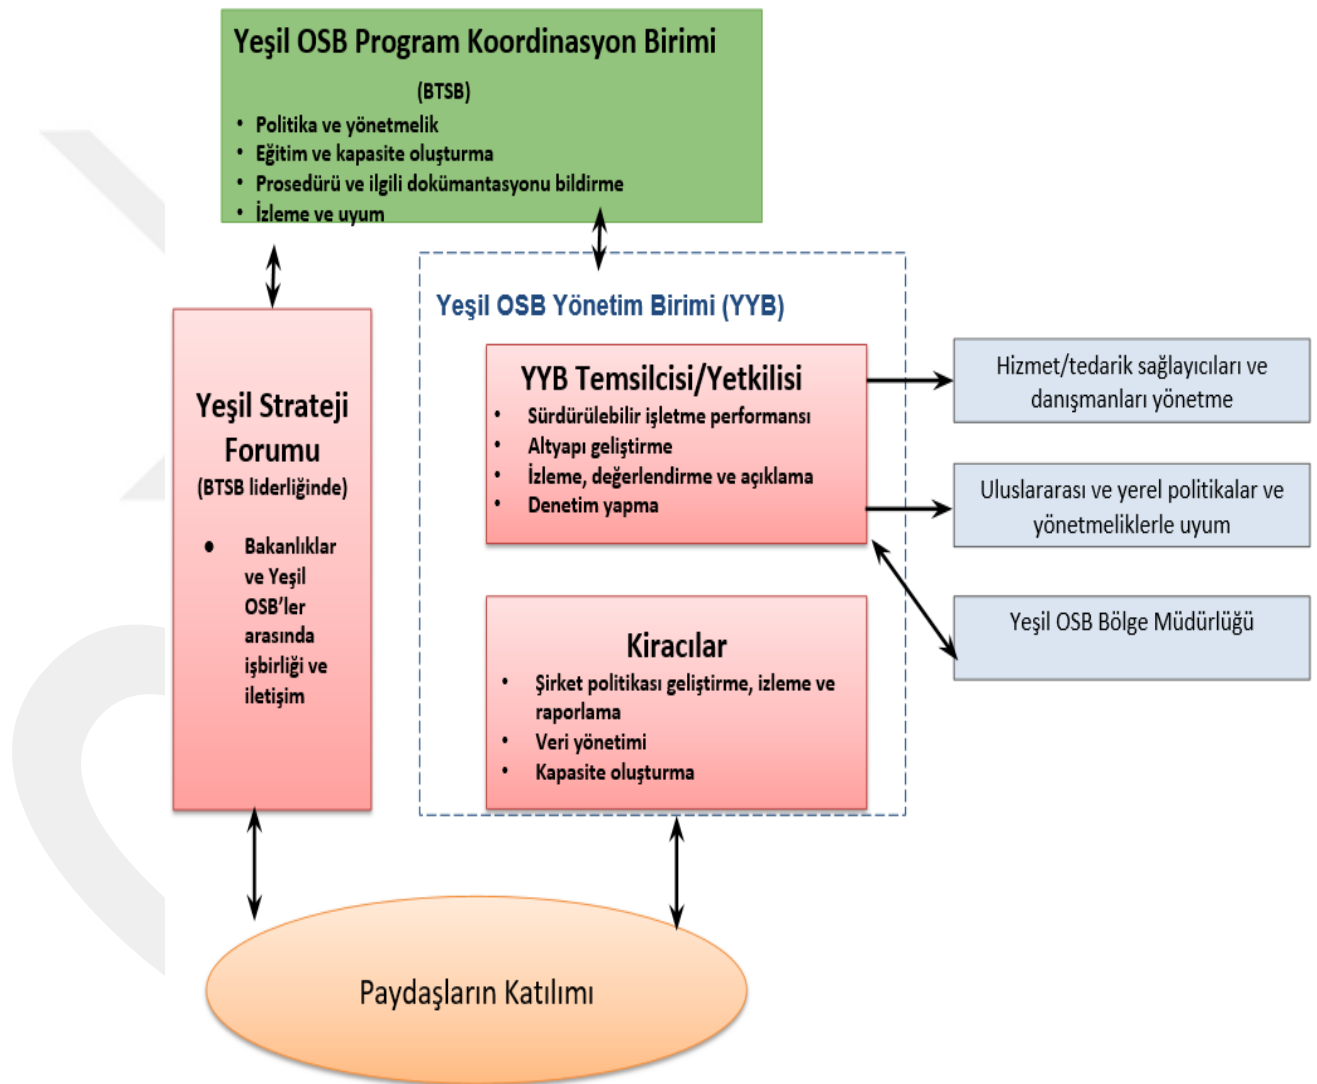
Yeşil OSB Program Koordinasyon Birimi

(BTSB)

• Politika ve yönetmelik
• Eğitim ve kapasite oluşturma
• Prosedürü ve ilgili dokümantasyonu bildirme
• İzleme ve uyum

Yeşil OSB Yönetim Birimi (YYB)

Yeşil Strateji Forumu

(BTSB liderliğinde)

• Bakanlıklar ve Yeşil OSB'ler arasında işbirliği ve iletişim

YYB Temsilcisi/Yetkilisi

• Sürdürülebilir işletme performansı
• Altyapı geliştirme
• İzleme, değerlendirme ve açıklama
• Denetim yapma

Hizmet/tedarik sağlayıcıları ve danışmanları yönetme

Uluslararası ve yerel politikalar ve yönetmeliklerle uyum

Yeşil OSB Bölge Müdürlüğü

Kiracılar

• Şirket politikası geliştirme, izleme ve raporlama
• Veri yönetimi
• Kapasite oluşturma

Paydaşların Katılımı